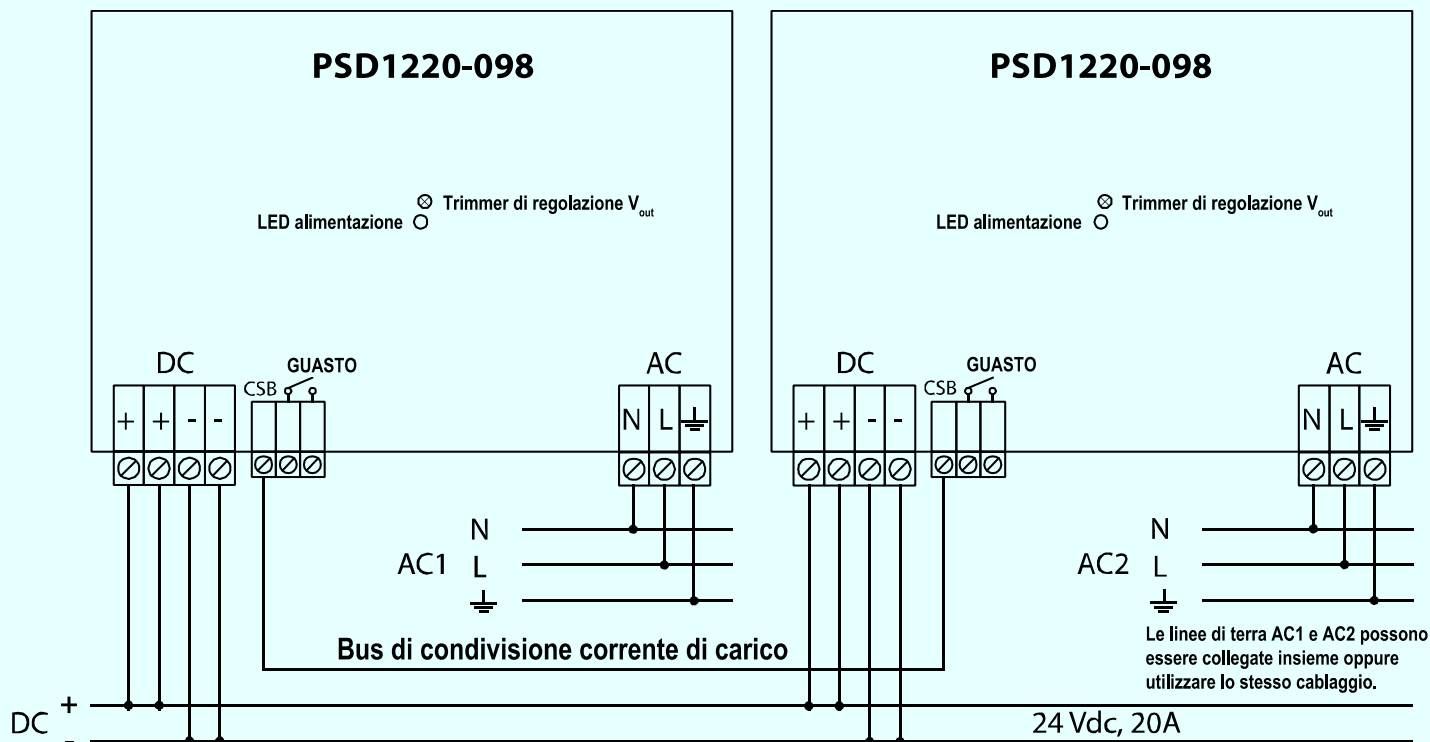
PSD1220-098

Trimmer di regolazione $V_{out}$

LED alimentazione

DC

GUASTO

CSB

+ + - -

AC

N L

PSD1220-098

Trimmer di regolazione $V_{out}$

LED alimentazione

DC

GUASTO

CSB

+ + - -

AC

N L

N

AC1 L

N

AC2 L

Bus di condivisione corrente di carico

Le linee di terra AC1 e AC2 possono essere collegate insieme oppure utilizzare lo stesso cablaggio.

DC +
-

24 Vdc, 20A